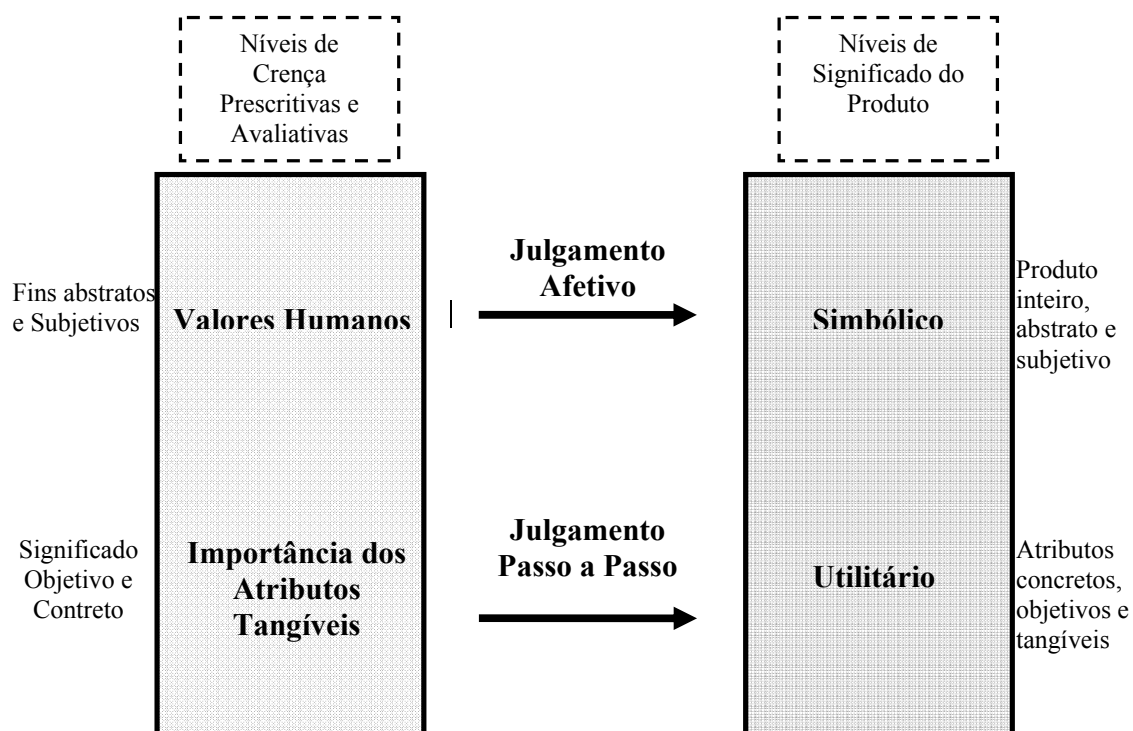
Níveis de Crença Prescritivas e Avaliativas

Níveis de Significado do Produto

Fins abstratos e Subjetivos

Valores Humanos

Julgamento Afetivo

Simbólico

Produto inteiro, abstrato e subjetivo

Significado Objetivo e Contreto

Importância dos Atributos Tangíveis

Julgamento Passo a Passo

Utilitário

Atributos concretos, objetivos e tangíveis